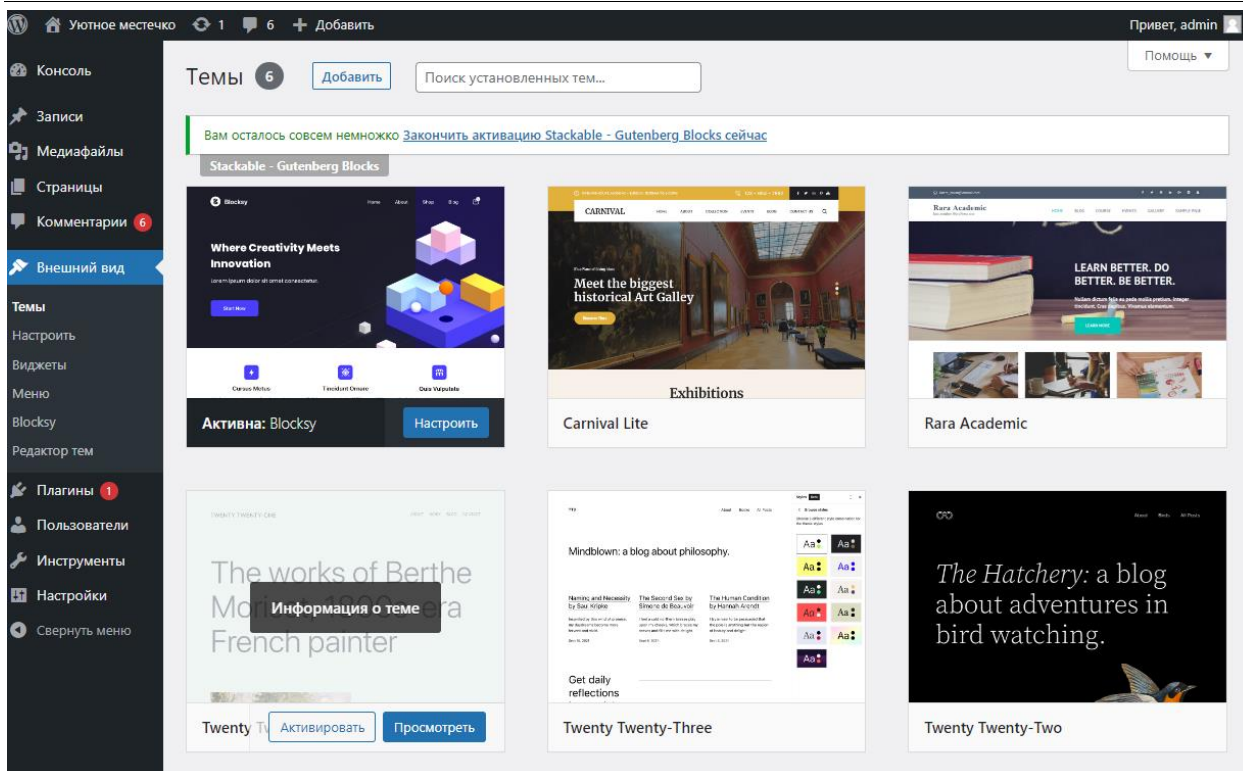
Уютное местечко 1 6 Добавить
Привет, admin
Помощь ▼

Консоль
Записи
Медиафайлы
Страницы
Комментарии 6
Внешний вид
Темы
Настроить
Виджеты
Меню
Blocksy
Редактор тем
Плагины 1
Пользователи
Инструменты
Настройки
Свернуть меню

Темы 6 Добавить Поиск установленных тем...

Вам осталось совсем немножко Закончить активацию Stackable - Gutenberg Blocks сейчас
Stackable - Gutenberg Blocks

Blocksy
Home About Shop Blog
Where Creativity Meets Innovation
Lorem ipsum dolor sit amet consectetur.
Start Now
Cursus Metus Tincidunt Ornare Duis Vulputate
Активна: Blocksy
Настроить

CARNIVAL
Meet the biggest historical Art Galley
Exhibitions
Carnival Lite

Rara Academic
LEARN BETTER. DO BETTER. BE BETTER.
Rara Academic

TWENTY TWENTY-ONE
The works of Berthe Morisot, 1800s-era French painter
Информация о теме
Twenty T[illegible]
Активировать
Просмотреть

Mindblown: a blog about philosophy.
Naming and Necessity by Saul Kripke
The Second Sex by Simone de Beauvoir
The Human Condition by Hannah Arendt
Get daily reflections
Aa Aa Aa Aa Aa Aa Aa Aa Aa Aa Aa Aa Aa
Twenty Twenty-Three

The Hatchery: a blog about adventures in bird watching.
Twenty Twenty-Two